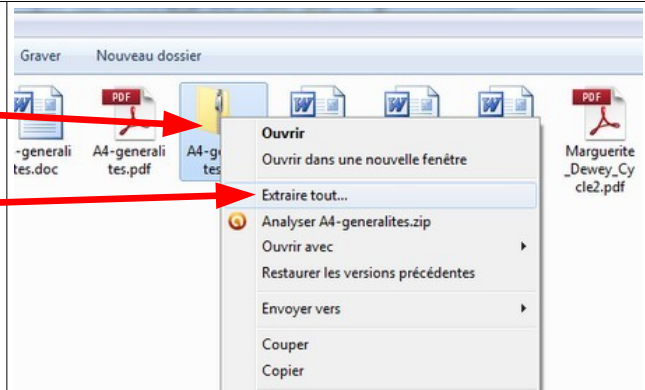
Graver Nouveau dossier

-generalites.doc

PDF

A4-generalites.pdf

A4-ge tes

Ouvrir

Ouvrir dans une nouvelle fenêtre

Extraire tout...

Analyser A4-generalites.zip

Ouvrir avec

Restaurer les versions précédentes

Envoyer vers

Couper

Copier

PDF

Marguerite_Dewey_Cycle2.pdf